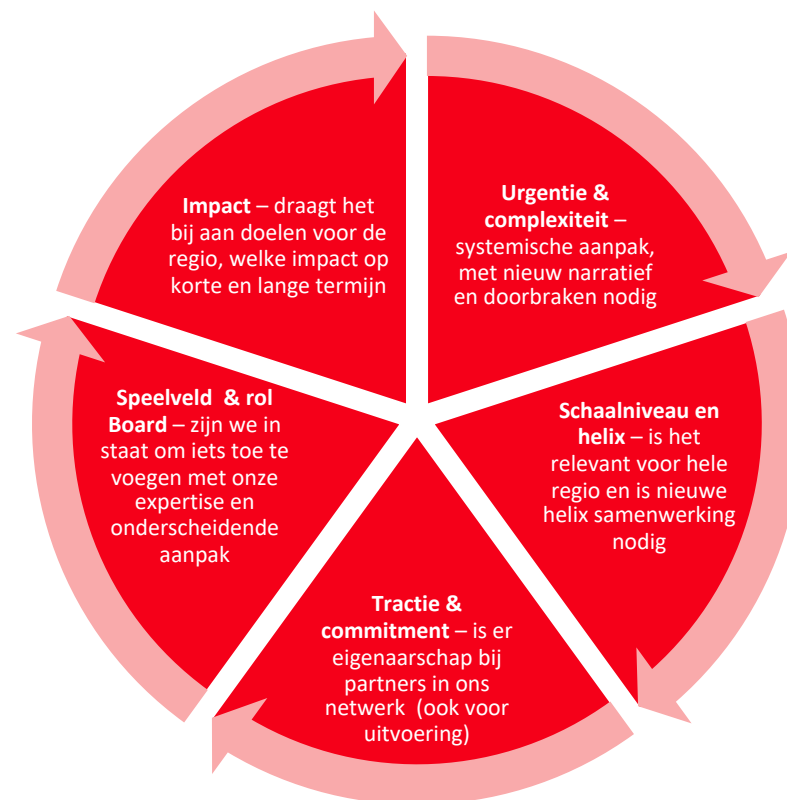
**Impact** – draagt het bij aan doelen voor de regio, welke impact op korte en lange termijn

**Urgentie & complexiteit** – systemische aanpak, met nieuw narratief en doorbraken nodig

**Schaalniveau en helix** – is het relevant voor hele regio en is nieuwe helix samenwerking nodig

**Tractie & commitment** – is er eigenaarschap bij partners in ons netwerk (ook voor uitvoering)

**Speelveld & rol Board** – zijn we in staat om iets toe te voegen met onze expertise en onderscheidende aanpak